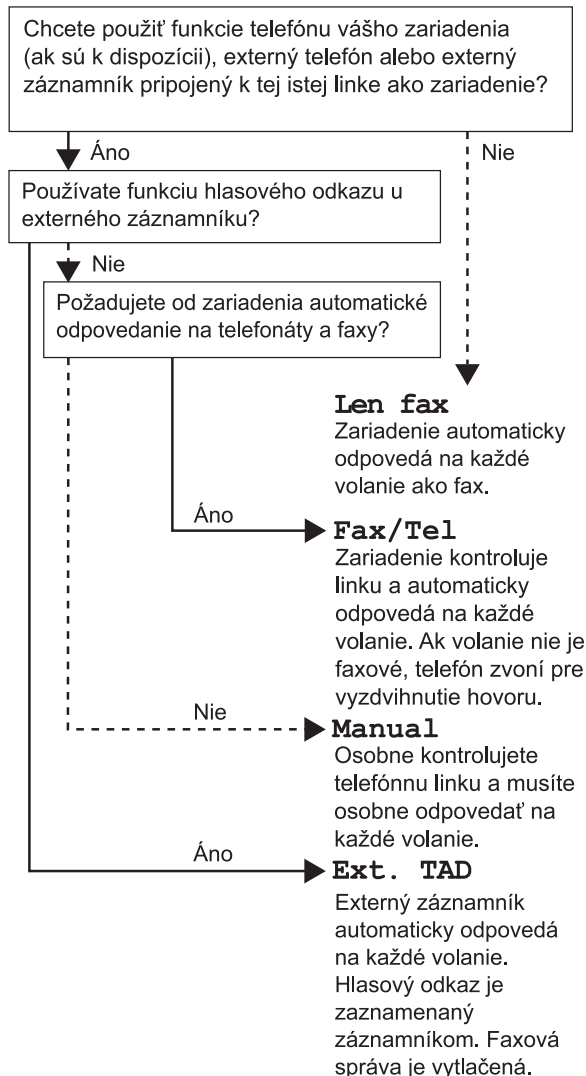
Chcete použiť funkcie telefónu vášho zariadenia (ak sú k dispozícii), externý telefón alebo externý záznamník pripojený k tej istej linke ako zariadenie?

Áno

Nie

Používate funkciu hlasového odkazu u externého záznamníku?

Nie

Požadujete od zariadenia automatické odpovedanie na telefonáty a faxy?

Len fax
Zariadenie automaticky odpovedá na každé volanie ako fax.

Áno

Fax/Tel
Zariadenie kontroluje linku a automaticky odpovedá na každé volanie. Ak volanie nie je faxové, telefón zvoní pre vyzdvihnutie hovoru.

Nie

Manual
Osobne kontrolujete telefónnu linku a musíte osobne odpovedať na každé volanie.

Áno

Ext. TAD
Externý záznamník automaticky odpovedá na každé volanie. Hlasový odkaz je zaznamenaný záznamníkom. Faxová správa je vytlačená.